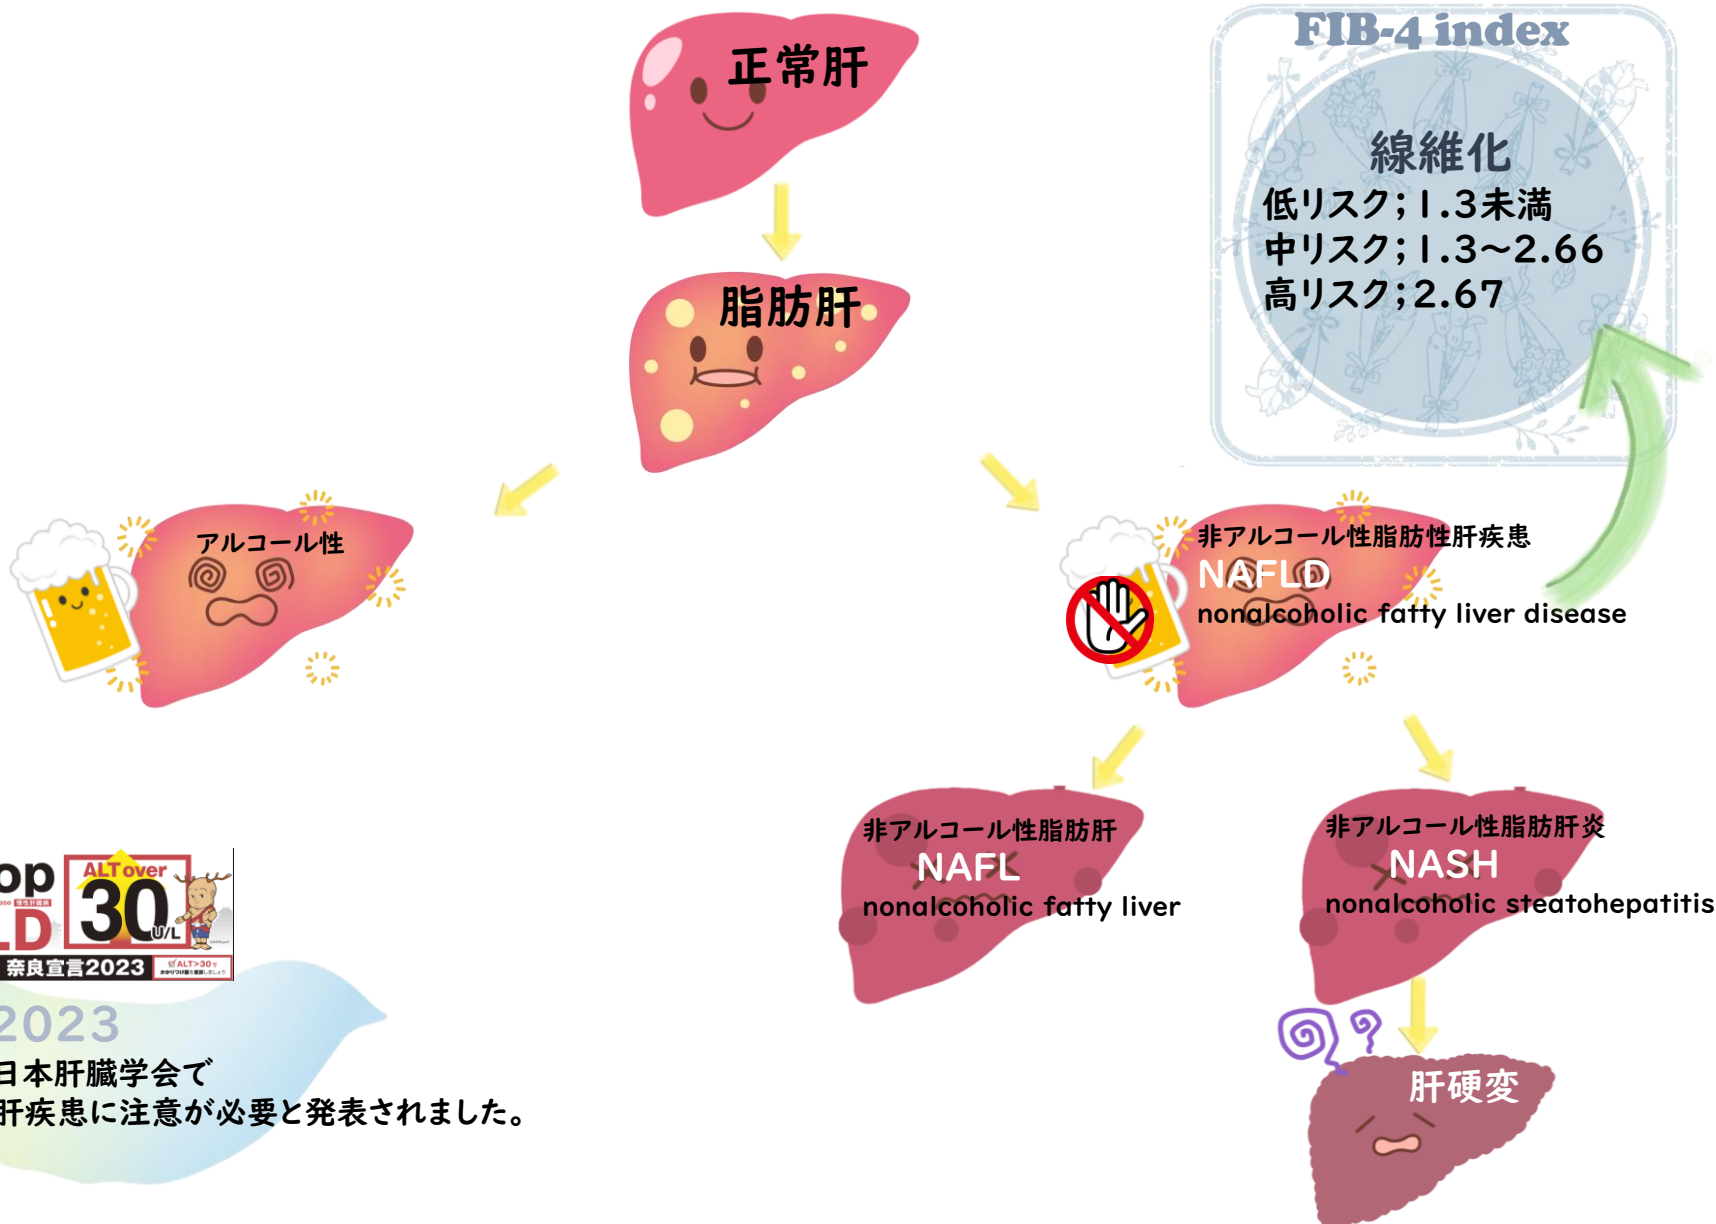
正常肝

脂肪肝

FIB-4 index

線維化
低リスク;1.3未満
中リスク;1.3~2.66
高リスク;2.67

アルコール性

非アルコール性脂肪性肝疾患
NAFLD
nonalcoholic fatty liver disease

非アルコール性脂肪肝
NAFL
nonalcoholic fatty liver

非アルコール性脂肪肝炎
NASH
nonalcoholic steatohepatitis

肝硬変

op
LD
ALT over
30
U/L
奈良宣言2023
ALT>30

2023
日本肝臓学会で
肝疾患に注意が必要と発表されました。